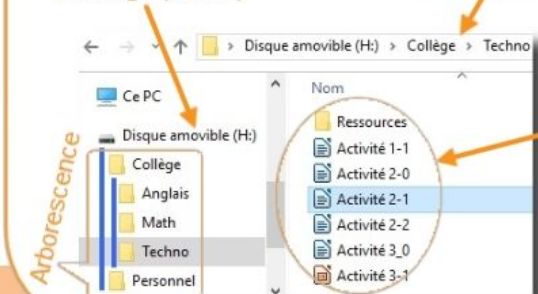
> Disque amovible (H:) > Collège > Techno

Ce PC

Disque amovible (H:)

Collège

Anglais

Math

Techno

Personnel

Arborescence

Nom

Ressources

Activité 1-1

Activité 2-0

Activité 2-1

Activité 2-2

Activité 3_0

Activité 3-1